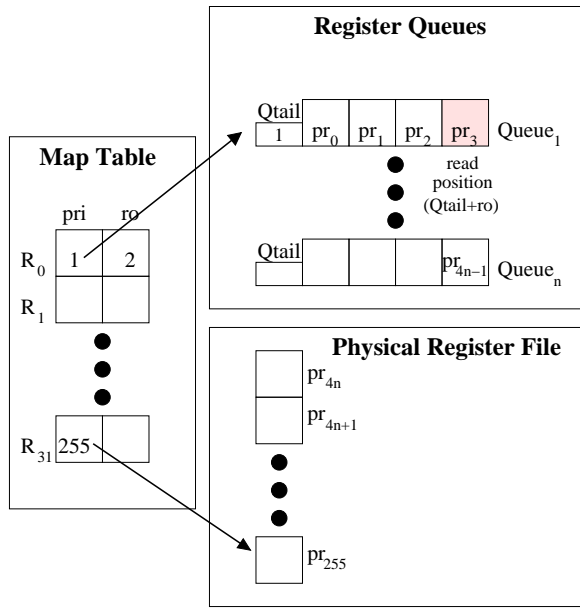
Register Queues

Qtail
1
$pr_0$
$pr_1$
$pr_2$
$pr_3$
$Queue_1$

read position (Qtail+ro)

Qtail
$pr_{4n-1}$
$Queue_n$

Map Table

pri ro

$R_0$ 1 2

$R_1$

$R_{31}$ 255

Physical Register File

$pr_{4n}$
$pr_{4n+1}$
$pr_{255}$